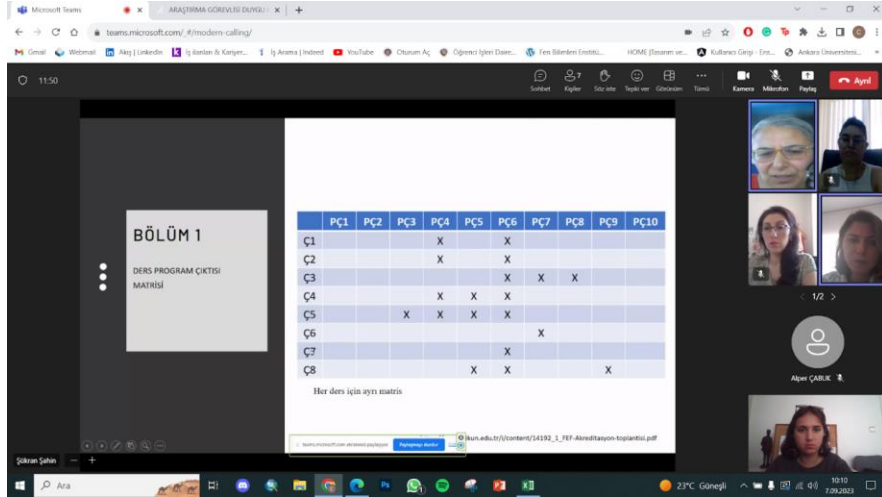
Microsoft Teams
ARAŞTIRMA GÖREVLİSİ DUYGU
teams.microsoft.com/_#/modern-calling/
Gmail Webmail Akış | LinkedIn İş ilanları & Kariyer... İş Arama | Indeed YouTube Oturum Aç Öğrenci İşleri Daire... Fen Bilimleri Enstitü... HOME |Tasarım ve... Kullanıcı Girişi - Ens... Ankara Üniversitesi...
11:50
Sohbet Kişiler Söz iste Tepki ver Görünüm Tümü Kamera Mikrofon Paylaş Ayrıl

BÖLÜM 1

DERS PROGRAM ÇIKTISI MATRİSİ

| | PÇ1 | PÇ2 | PÇ3 | PÇ4 | PÇ5 | PÇ6 | PÇ7 | PÇ8 | PÇ9 | PÇ10 |
|---|---|---|---|---|---|---|---|---|---|---|
| Ç1 | | | | X | | X | | | | |
| Ç2 | | | | X | | X | | | | |
| Ç3 | | | | | | X | X | X | | |
| Ç4 | | | | X | X | X | | | | |
| Ç5 | | | X | X | X | X | | | | |
| Ç6 | | | | | | | X | | | |
| Ç7 | | | | | | X | | | | |
| Ç8 | | | | | X | X | | | X | |

Her ders için ayrı matris

teams.microsoft.com ekranınızı paylaşıyor. Paylaşmayı durdur Gizle
ikun.edu.tr/i/content/14192_1_FEF-Akreditasyon-toplantisi.pdf

1/2
Alper ÇABUK
Şükran Şahin
Ara
23°C Güneşli
10:10
7.09.2023